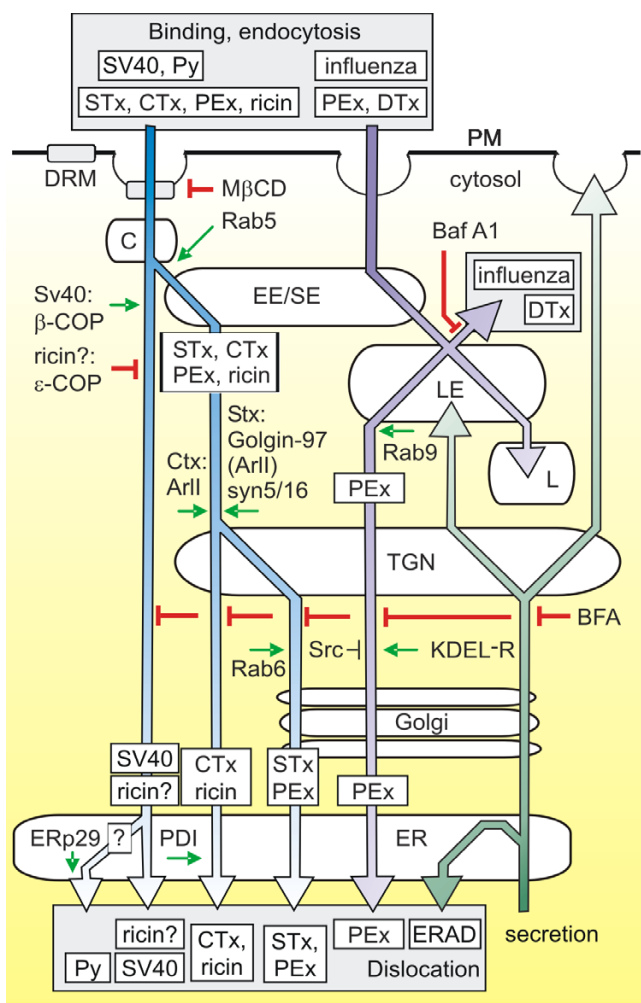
Binding, endocytosis

SV40, Py

influenza

STx, CTx, PEx, ricin

PEx, DTx

PM

DRM

MβCD

cytosol

C

Rab5

Baf A1

influenza

DTx

Sv40: β-COP

EE/SE

ricin?: ε-COP

STx, CTx PEx, ricin

LE

Stx: Golgin-97 (ArlI) syn5/16

Rab9

Ctx: ArlI

PEx

L

TGN

BFA

Rab6

Src ⊣

KDEL-R

Golgi

SV40

ricin?

CTx ricin

STx PEx

PEx

ER

ERp29

?

PDI

ricin?

CTx, ricin

STx, PEx

PEx

ERAD

secretion

Py

SV40

Dislocation